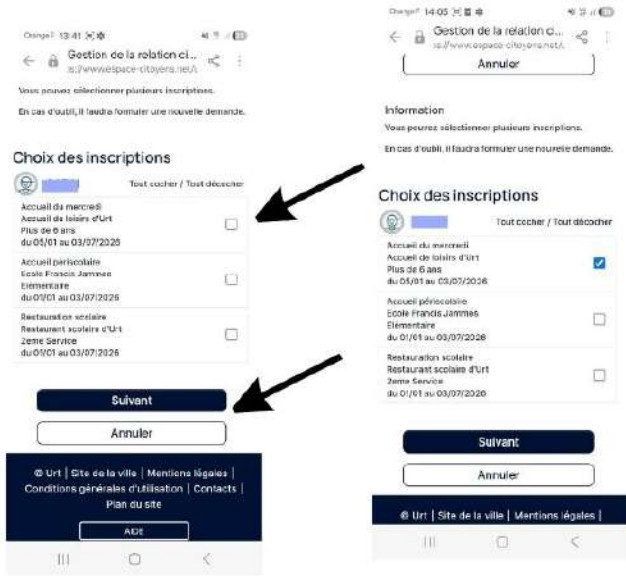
Orange F 13:41
Gestion de la relation ci...
s://www.espace-citoyens.net/\

Vous pouvez sélectionner plusieurs inscriptions.

En cas d'oubli, il faudra formuler une nouvelle demande.

Choix des inscriptions

Tout cocher / Tout décocher

Accueil du mercredi
Accueil de loisirs d'Urt
Plus de 6 ans
du 05/01 au 03/07/2026

Accueil périscolaire
Ecole Francis Jammes
Elementaire
du 01/01 au 03/07/2026

Restauration scolaire
Restaurant scolaire d'Urt
2eme Service
du 01/01 au 03/07/2026

Suivant

Annuler

© Urt | Site de la ville | Mentions légales | Conditions générales d'utilisation | Contacts | Plan du site

AIDE

Orange F 14:05
Gestion de la relation ci...
s://www.espace-citoyens.net/\

Annuler

Information
Vous pouvez sélectionner plusieurs inscriptions.

En cas d'oubli, il faudra formuler une nouvelle demande.

Choix des inscriptions

Tout cocher / Tout décocher

Accueil du mercredi
Accueil de loisirs d'Urt
Plus de 6 ans
du 05/01 au 03/07/2026

Accueil périscolaire
Ecole Francis Jammes
Elémentaire
du 01/01 au 03/07/2026

Restauration scolaire
Restaurant scolaire d'Urt
2eme Service
du 01/01 au 03/07/2026

Suivant

Annuler

© Urt | Site de la ville | Mentions légales |